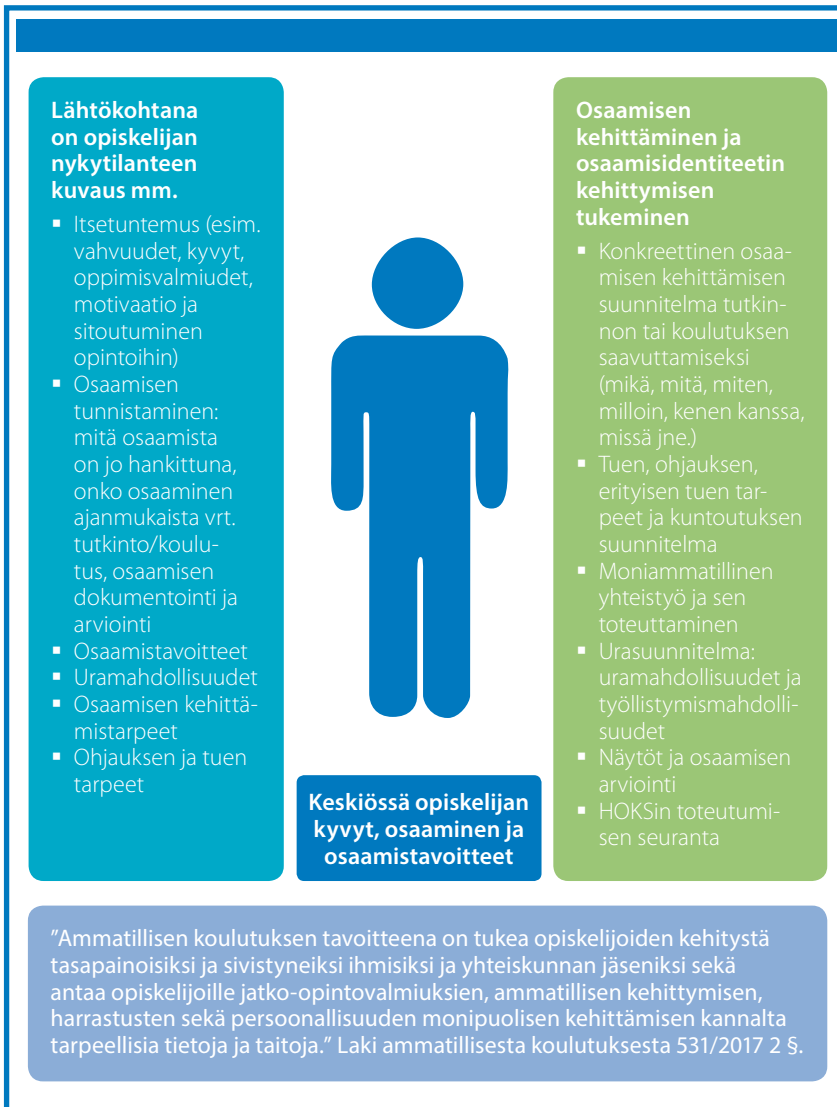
Lähtökohtana on opiskelijan nykytilanteen kuvaus mm.

- Itsetuntemus (esim. vahvuudet, kyvyt, oppimisvalmiudet, motivaatio ja sitoutuminen opintoihin)
- Osaamisen tunnistaminen: mitä osaamista on jo hankittuna, onko osaaminen ajanmukaista vrt. tutkinto/koulutus, osaamisen dokumentointi ja arviointi
- Osaamistavoitteet
- Uramahdollisuudet
- Osaamisen kehittämistarpeet
- Ohjauksen ja tuen tarpeet

Keskiössä opiskelijan kyvyt, osaaminen ja osaamistavoitteet

Osaamisen kehittäminen ja osaamisidentiteetin kehittymisen tukeminen

- Konkreettinen osaamisen kehittämisen suunnitelma tutkinnon tai koulutuksen saavuttamiseksi (mikä, mitä, miten, milloin, kenen kanssa, missä jne.)
- Tuen, ohjauksen, erityisen tuen tarpeet ja kuntoutuksen suunnitelma
- Moniammatillinen yhteistyö ja sen toteuttaminen
- Urasuunnitelma: uramahdollisuudet ja työllistymismahdollisuudet
- Näytöt ja osaamisen arviointi
- HOKSin toteutumisen seuranta

”Ammatillisen koulutuksen tavoitteena on tukea opiskelijoiden kehitystä tasapainoisiksi ja sivistyneiksi ihmisiksi ja yhteiskunnan jäseniksi sekä antaa opiskelijoille jatko-opintovalmiuksien, ammatillisen kehittymisen, harrastusten sekä persoonallisuuden monipuolisen kehittämisen kannalta tarpeellisia tietoja ja taitoja.” Laki ammatillisesta koulutuksesta 531/2017 2 §.